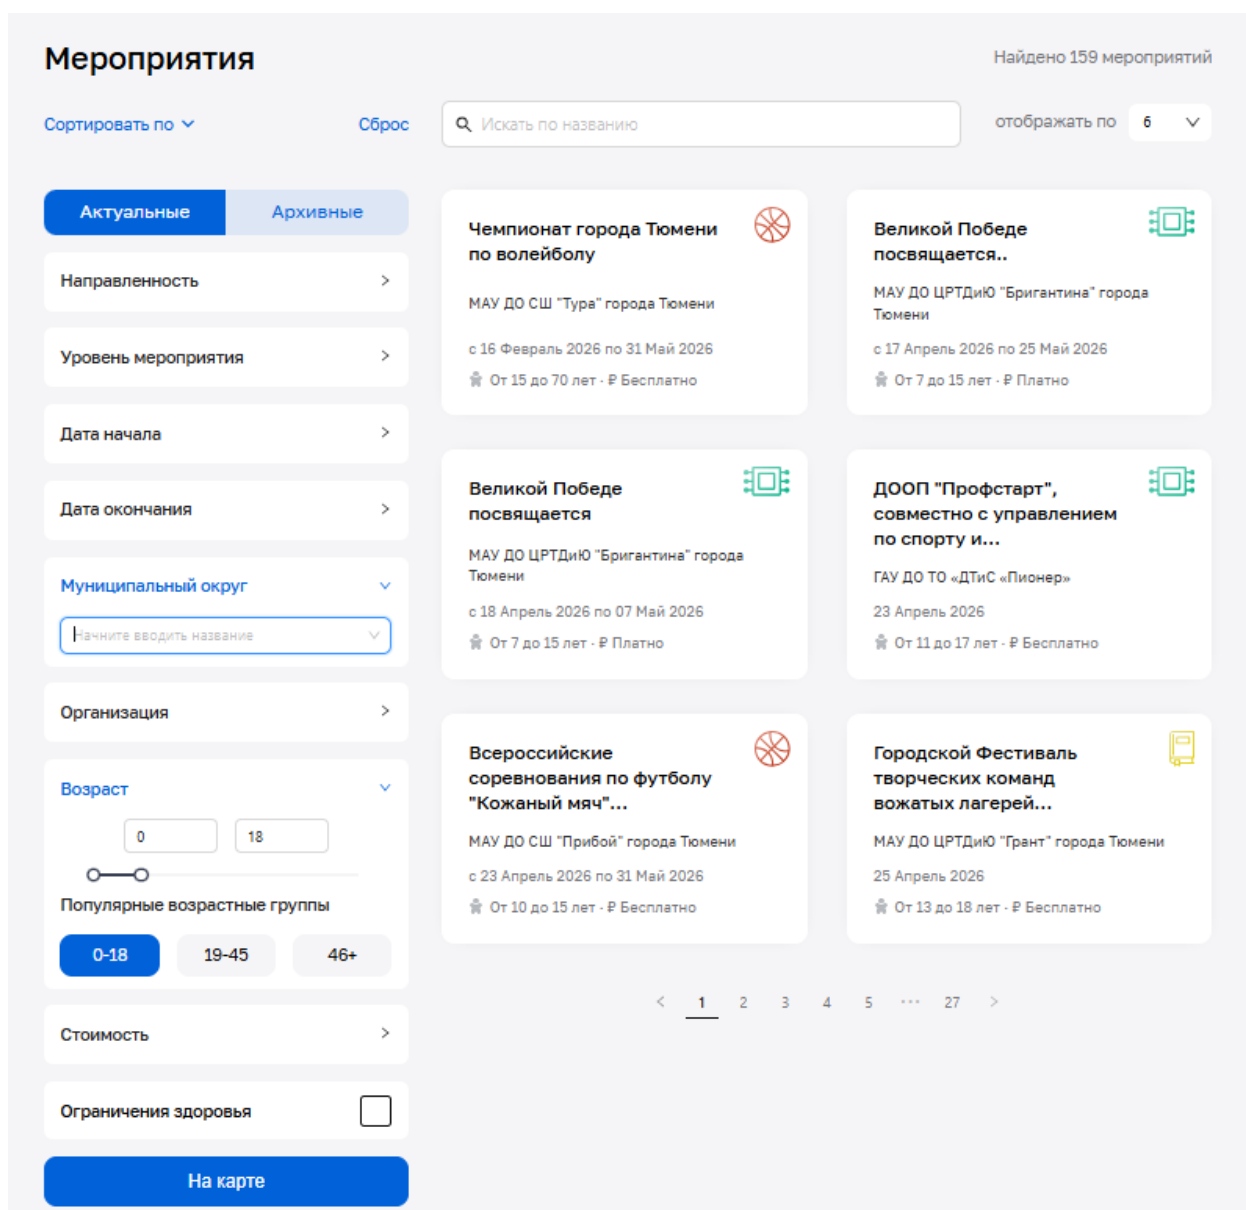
Мероприятия

Найдено 159 мероприятий

Сортировать по

Сброс

Искать по названию

отображать по 6

Актуальные
Архивные

Направленность

Уровень мероприятия

Дата начала

Дата окончания

Муниципальный округ

Начните вводить название

Организация

Возраст

0
18

Популярные возрастные группы

0-18
19-45
46+

Стоимость

Ограничения здоровья

На карте

Чемпионат города Тюмени по волейболу

МАУ ДО СШ "Тура" города Тюмени

с 16 Февраль 2026 по 31 Май 2026

От 15 до 70 лет · ₽ Бесплатно

Великой Победе посвящается..

МАУ ДО ЦРТДиЮ "Бригантина" города Тюмени

с 17 Апрель 2026 по 25 Май 2026

От 7 до 15 лет · ₽ Платно

Великой Победе посвящается

МАУ ДО ЦРТДиЮ "Бригантина" города Тюмени

с 18 Апрель 2026 по 07 Май 2026

От 7 до 15 лет · ₽ Платно

ДООП "Профстарт", совместно с управлением по спорту и...

ГАУ ДО ТО «ДТиС «Пионер»

23 Апрель 2026

От 11 до 17 лет · ₽ Бесплатно

Всероссийские соревнования по футболу "Кожаный мяч"...

МАУ ДО СШ "Прибой" города Тюмени

с 23 Апрель 2026 по 31 Май 2026

От 10 до 15 лет · ₽ Бесплатно

Городской Фестиваль творческих команд вожатых лагерей...

МАУ ДО ЦРТДиЮ "Грант" города Тюмени

25 Апрель 2026

От 13 до 18 лет · ₽ Бесплатно

1 2 3 4 5 ··· 27